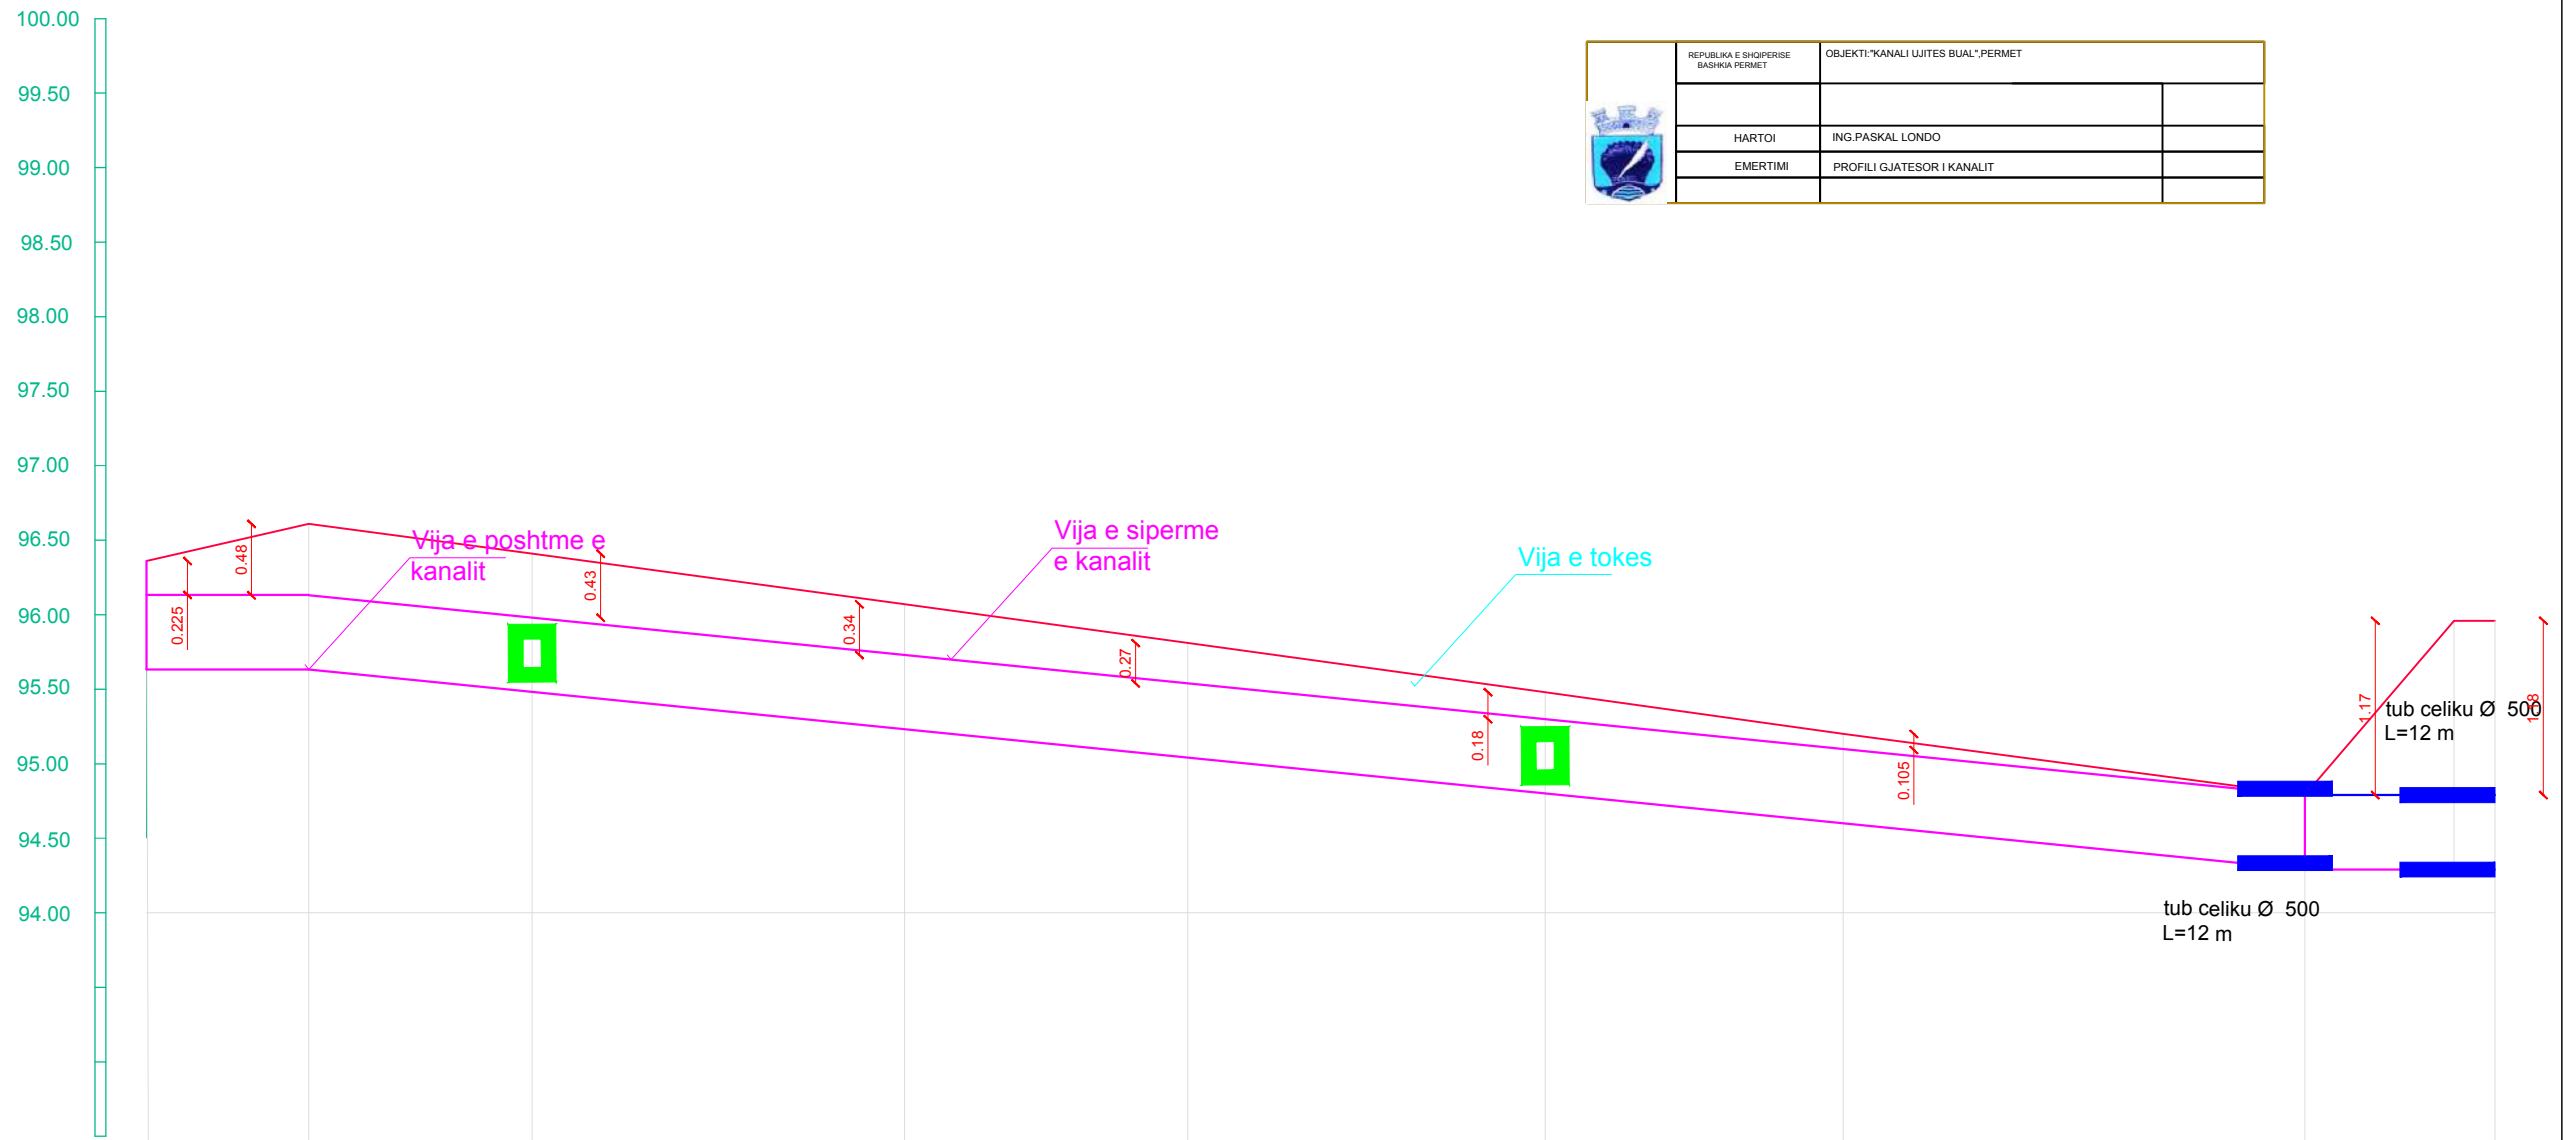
100.00
99.50
99.00
98.50
98.00
97.50
97.00
96.50
96.00
95.50
95.00
94.50
94.00

| REPUBLIKA E SHQIPERISE BASHKIA PERMET | OBJEKTI:"KANALI UJITES BUAL",PERMET | |
|---|---|---|
| | | |
| HARTOI | ING.PASKAL LONDO | |
| EMERTIMI | PROFILI GJATESOR I KANALIT | |
| | | |

Vija e poshtme e kanalit

Vija e siperme e kanalit

Vija e tokes

0.48
0.225
0.43
0.34
0.27
0.18
0.105
1.17
1.8

tub celiku Ø 500
L=12 m

tub celiku Ø 500
L=12 m